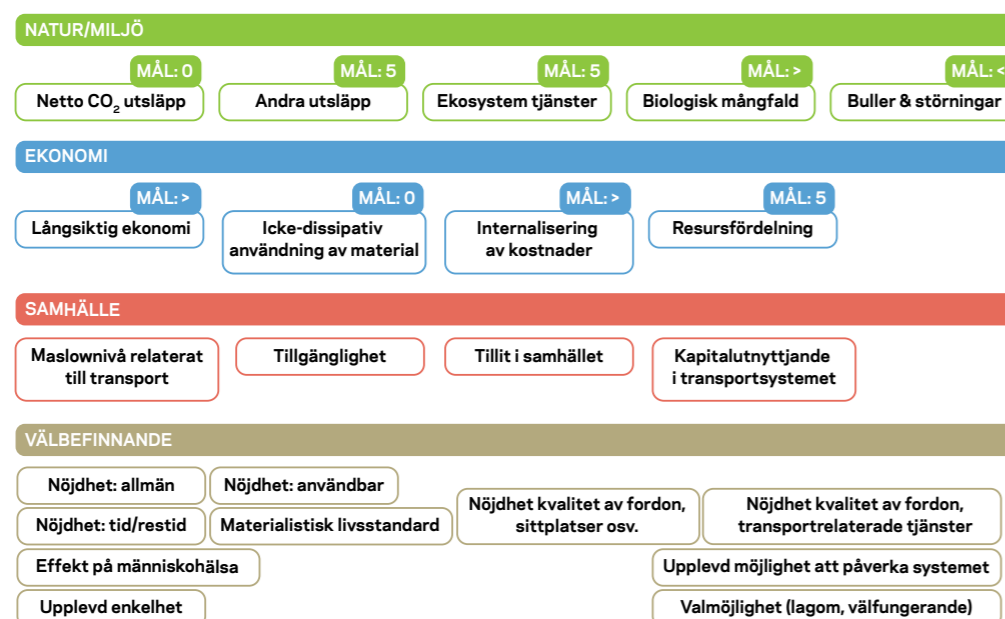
NATUR/MILJÖ

MÅL: 0
Netto $CO_2$ utsläpp

MÅL: 5
Andra utsläpp

MÅL: 5
Ekosystem tjänster

MÅL: >
Biologisk mångfald

MÅL: <
Buller & störningar

EKONOMI

MÅL: >
Långsiktig ekonomi

MÅL: 0
Icke-dissipativ användning av material

MÅL: >
Internalisering av kostnader

MÅL: 5
Resursfördelning

SAMHÄLLE

Maslownivå relaterat till transport

Tillgänglighet

Tillit i samhället

Kapitalutnyttjande i transportsystemet

VÄLBEFINNANDE

Nöjdhet: allmän

Nöjdhet: användbar

Nöjdhet: tid/restid

Materialistisk livsstandard

Nöjdhet kvalitet av fordon, sittplatser osv.

Nöjdhet kvalitet av fordon, transportrelaterade tjänster

Effekt på människohälsa

Upplevd möjlighet att påverka systemet

Upplevd enkelhet

Valmöjlighet (lagom, välfungerande)